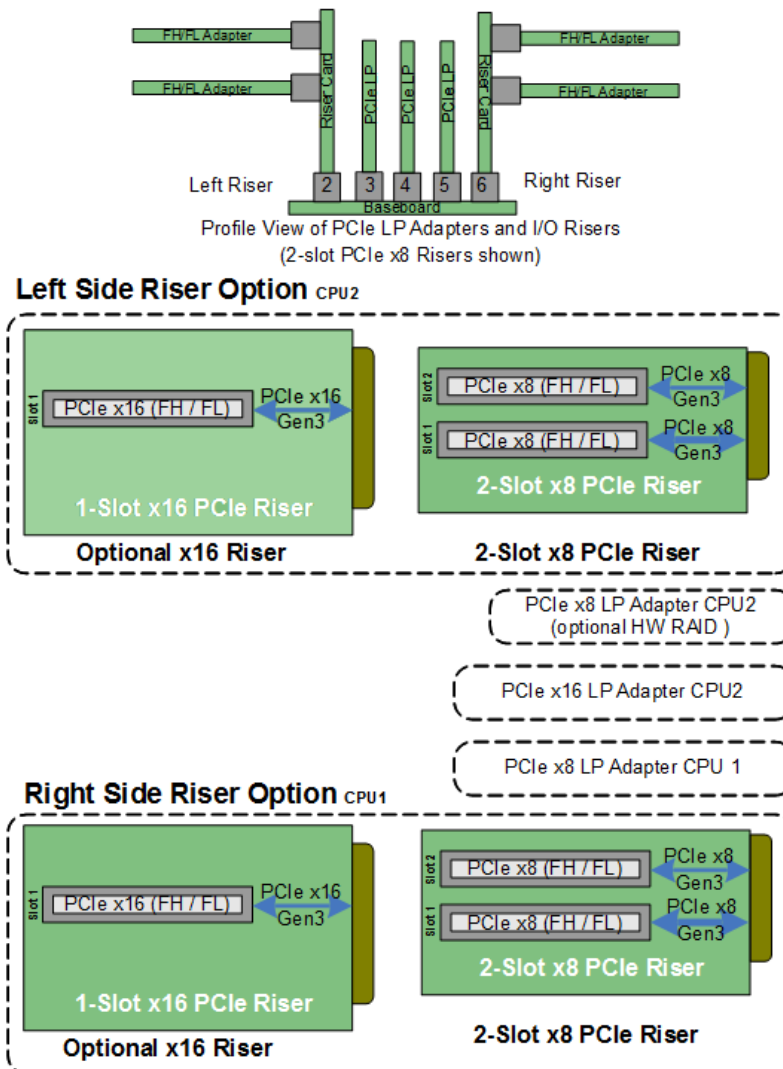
FH/FL Adapter

FH/FL Adapter

Riser Card

PCIe LP

PCIe LP

PCIe LP

Riser Card

FH/FL Adapter

FH/FL Adapter

Left Riser

2

3

4

5

6

Right Riser

Baseboard

Profile View of PCIe LP Adapters and I/O Risers
(2-slot PCIe x8 Risers shown)

Left Side Riser Option CPU2

Slot 1

PCIe x16 (FH / FL)

PCIe x16
Gen3

1-Slot x16 PCIe Riser

Optional x16 Riser

Slot 2

PCIe x8 (FH / FL)

PCIe x8
Gen3

Slot 1

PCIe x8 (FH / FL)

PCIe x8
Gen3

2-Slot x8 PCIe Riser

2-Slot x8 PCIe Riser

PCIe x8 LP Adapter CPU2
(optional HW RAID )

PCIe x16 LP Adapter CPU2

PCIe x8 LP Adapter CPU 1

Right Side Riser Option CPU1

Slot 1

PCIe x16 (FH / FL)

PCIe x16
Gen3

1-Slot x16 PCIe Riser

Optional x16 Riser

Slot 2

PCIe x8 (FH / FL)

PCIe x8
Gen3

Slot 1

PCIe x8 (FH / FL)

PCIe x8
Gen3

2-Slot x8 PCIe Riser

2-Slot x8 PCIe Riser